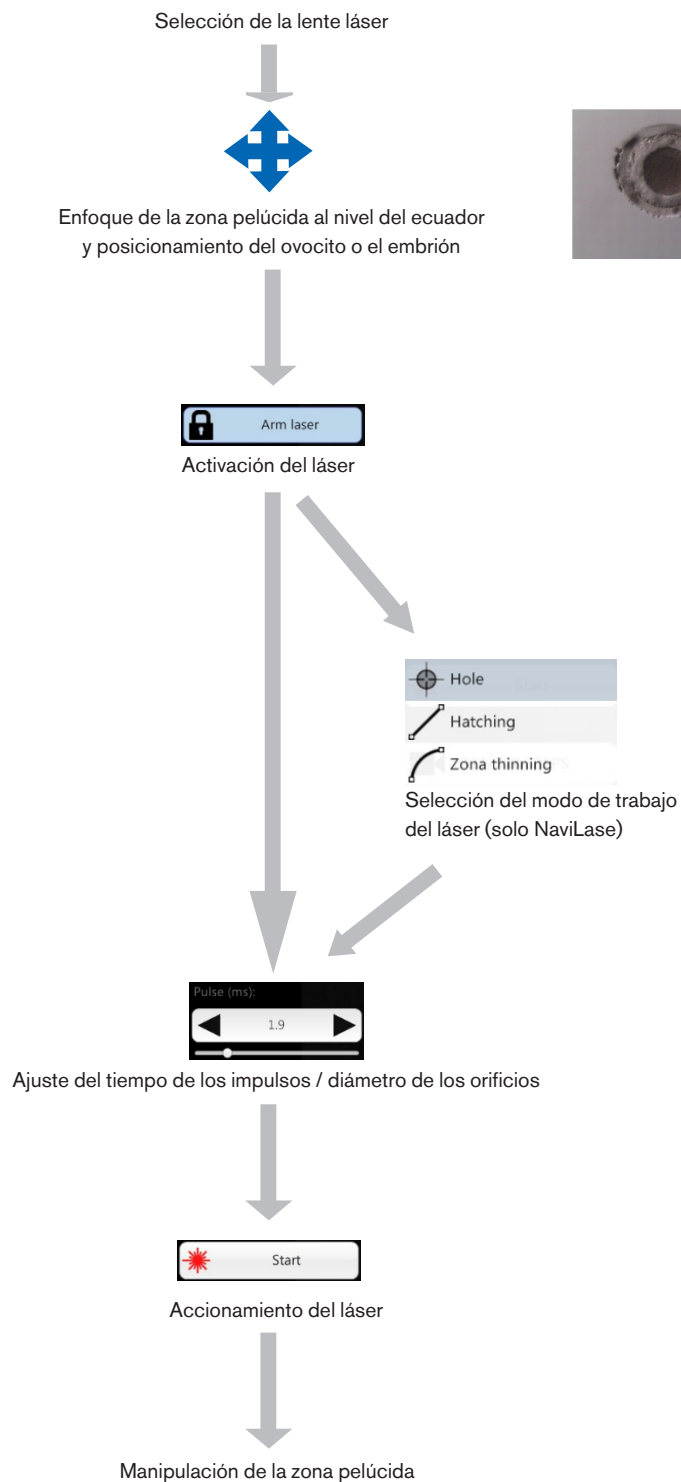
Selección de la lente láser

Enfoque de la zona pelúcida al nivel del ecuador y posicionamiento del ovocito o el embrión

Arm laser

Activación del láser

Hole

Hatching

Zona thinning

Selección del modo de trabajo del láser (solo NaviLase)

Pulse (ms):

1.9

Ajuste del tiempo de los impulsos / diámetro de los orificios

Start

Accionamiento del láser

Manipulación de la zona pelúcida